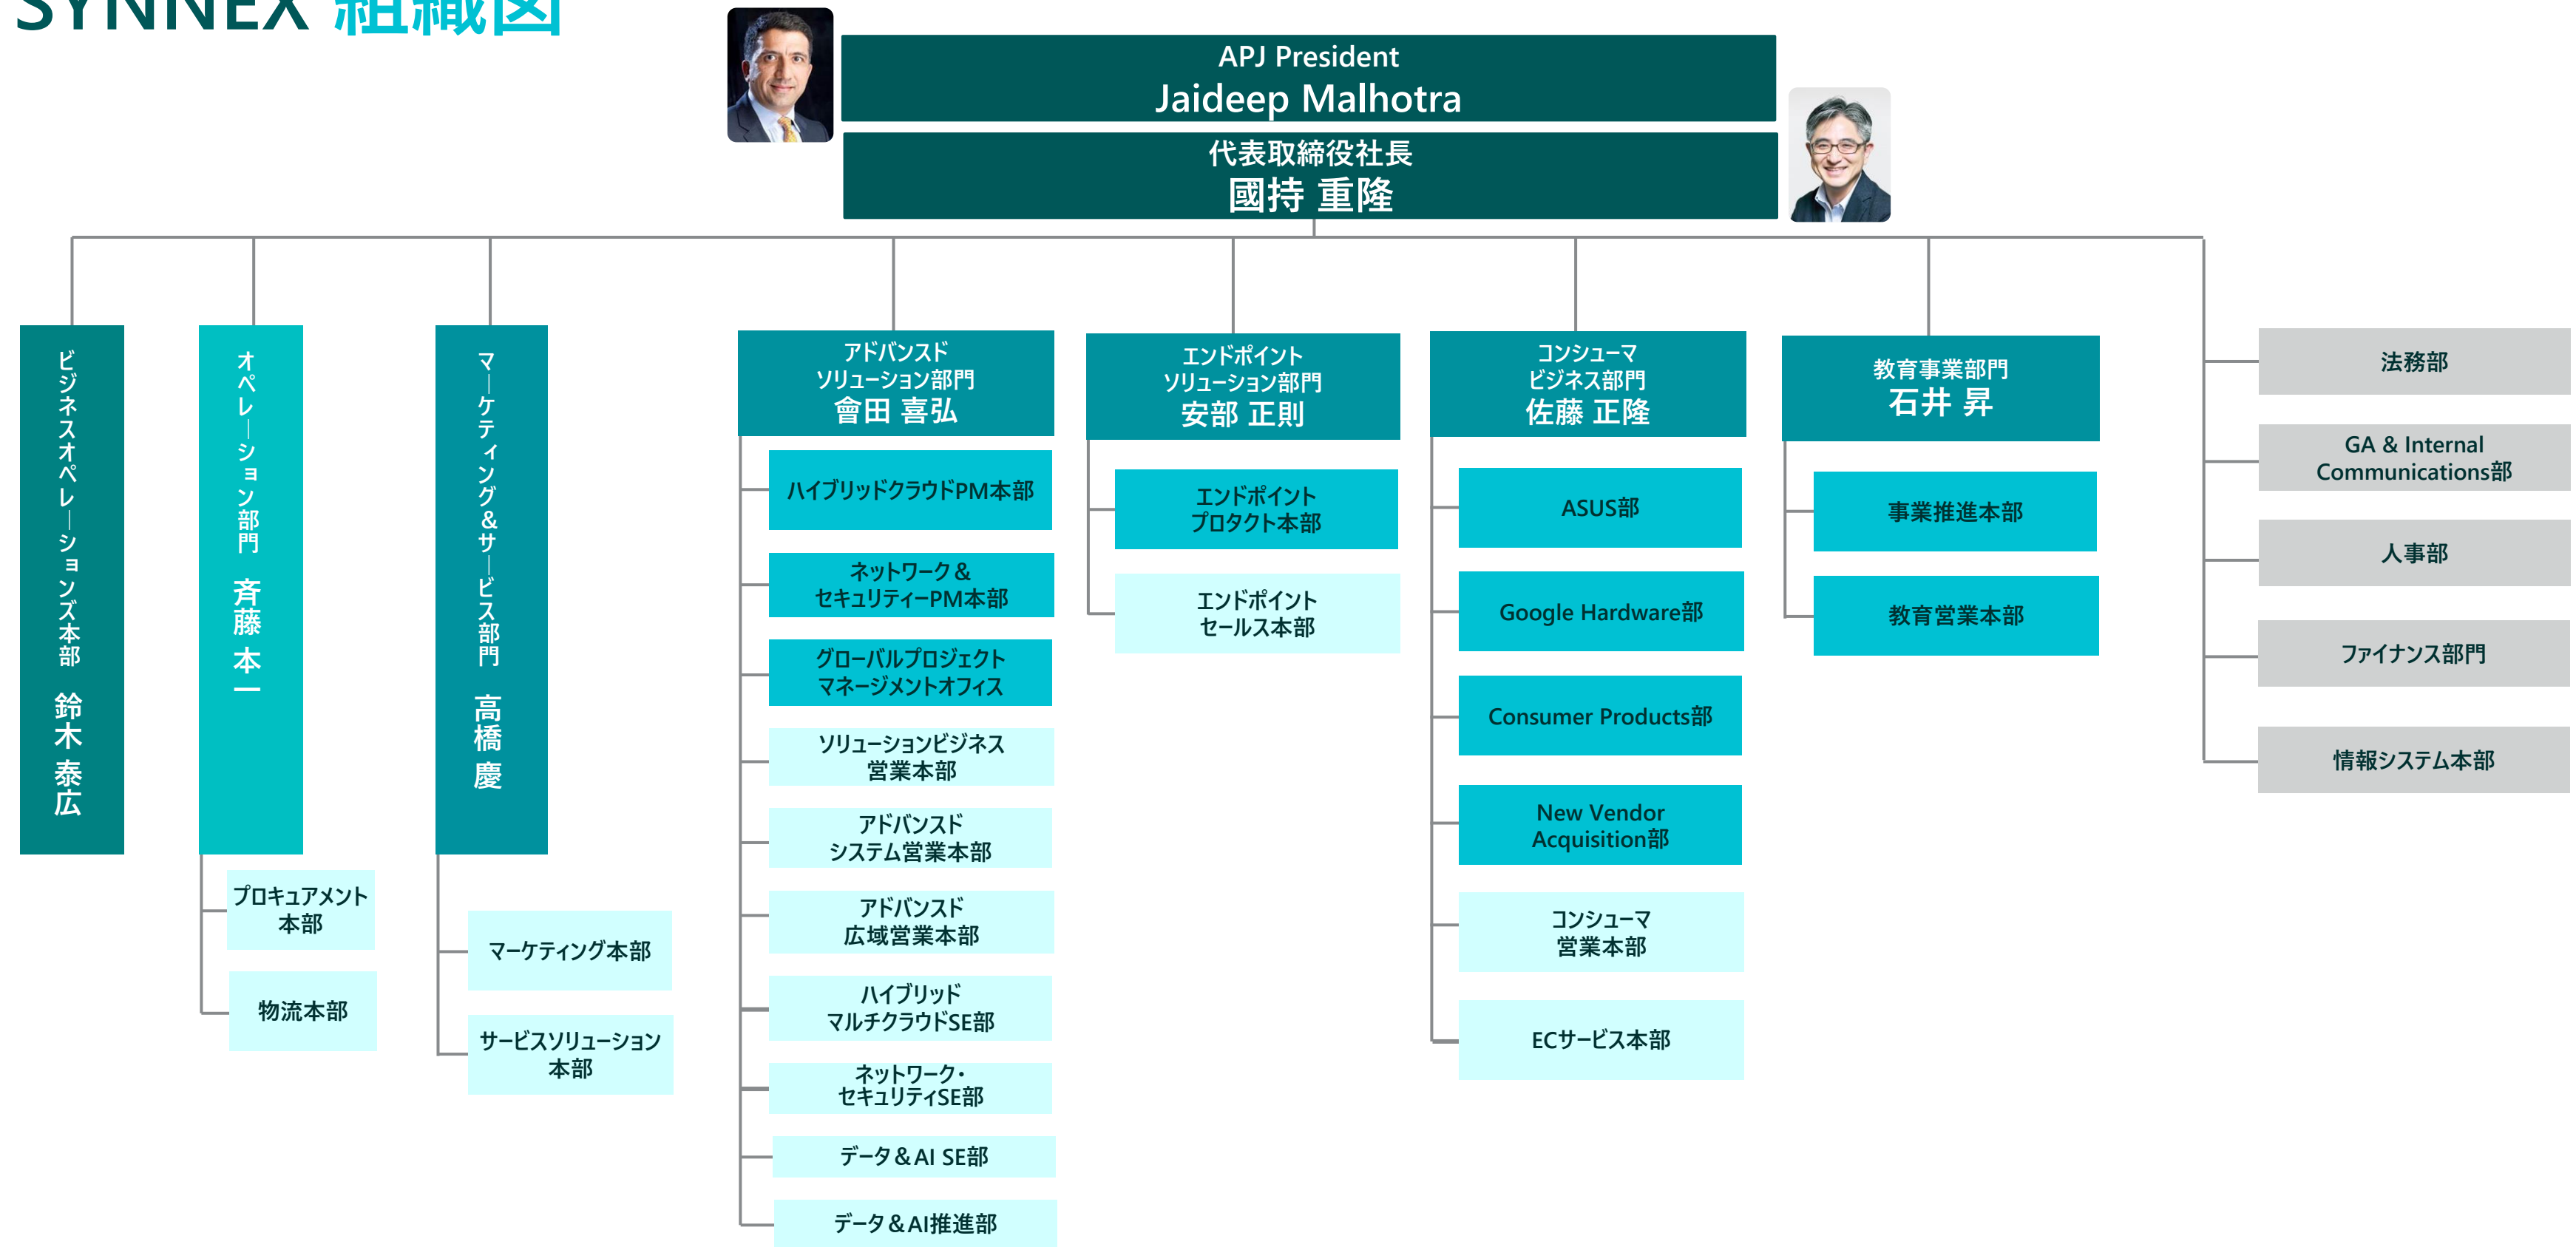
SYNNEX 組織図

APJ President
Jaideep Malhotra

代表取締役社長
國持 重隆

ビジネスオペレーションズ本部 鈴木 泰広

オペレーション部門 斉藤 本一

プロキュアメント本部

物流本部

マーケティング&サービス部門 高橋 慶

マーケティング本部

サービスソリューション本部

アドバンスド ソリューション部門
會田 喜弘

ハイブリッドクラウドPM本部

ネットワーク&セキュリティーPM本部

グローバルプロジェクトマネージメントオフィス

ソリューションビジネス営業本部

アドバンスドシステム営業本部

アドバンスド広域営業本部

ハイブリッドマルチクラウドSE部

ネットワーク・セキュリティSE部

データ&AI SE部

データ&AI推進部

エンドポイント ソリューション部門
安部 正則

エンドポイントプロダクト本部

エンドポイントセールス本部

コンシューマ ビジネス部門
佐藤 正隆

ASUS部

Google Hardware部

Consumer Products部

New Vendor Acquisition部

コンシューマ営業本部

ECサービス本部

教育事業部門
石井 昇

事業推進本部

教育営業本部

法務部

GA & Internal Communications部

人事部

ファイナンス部門

情報システム本部